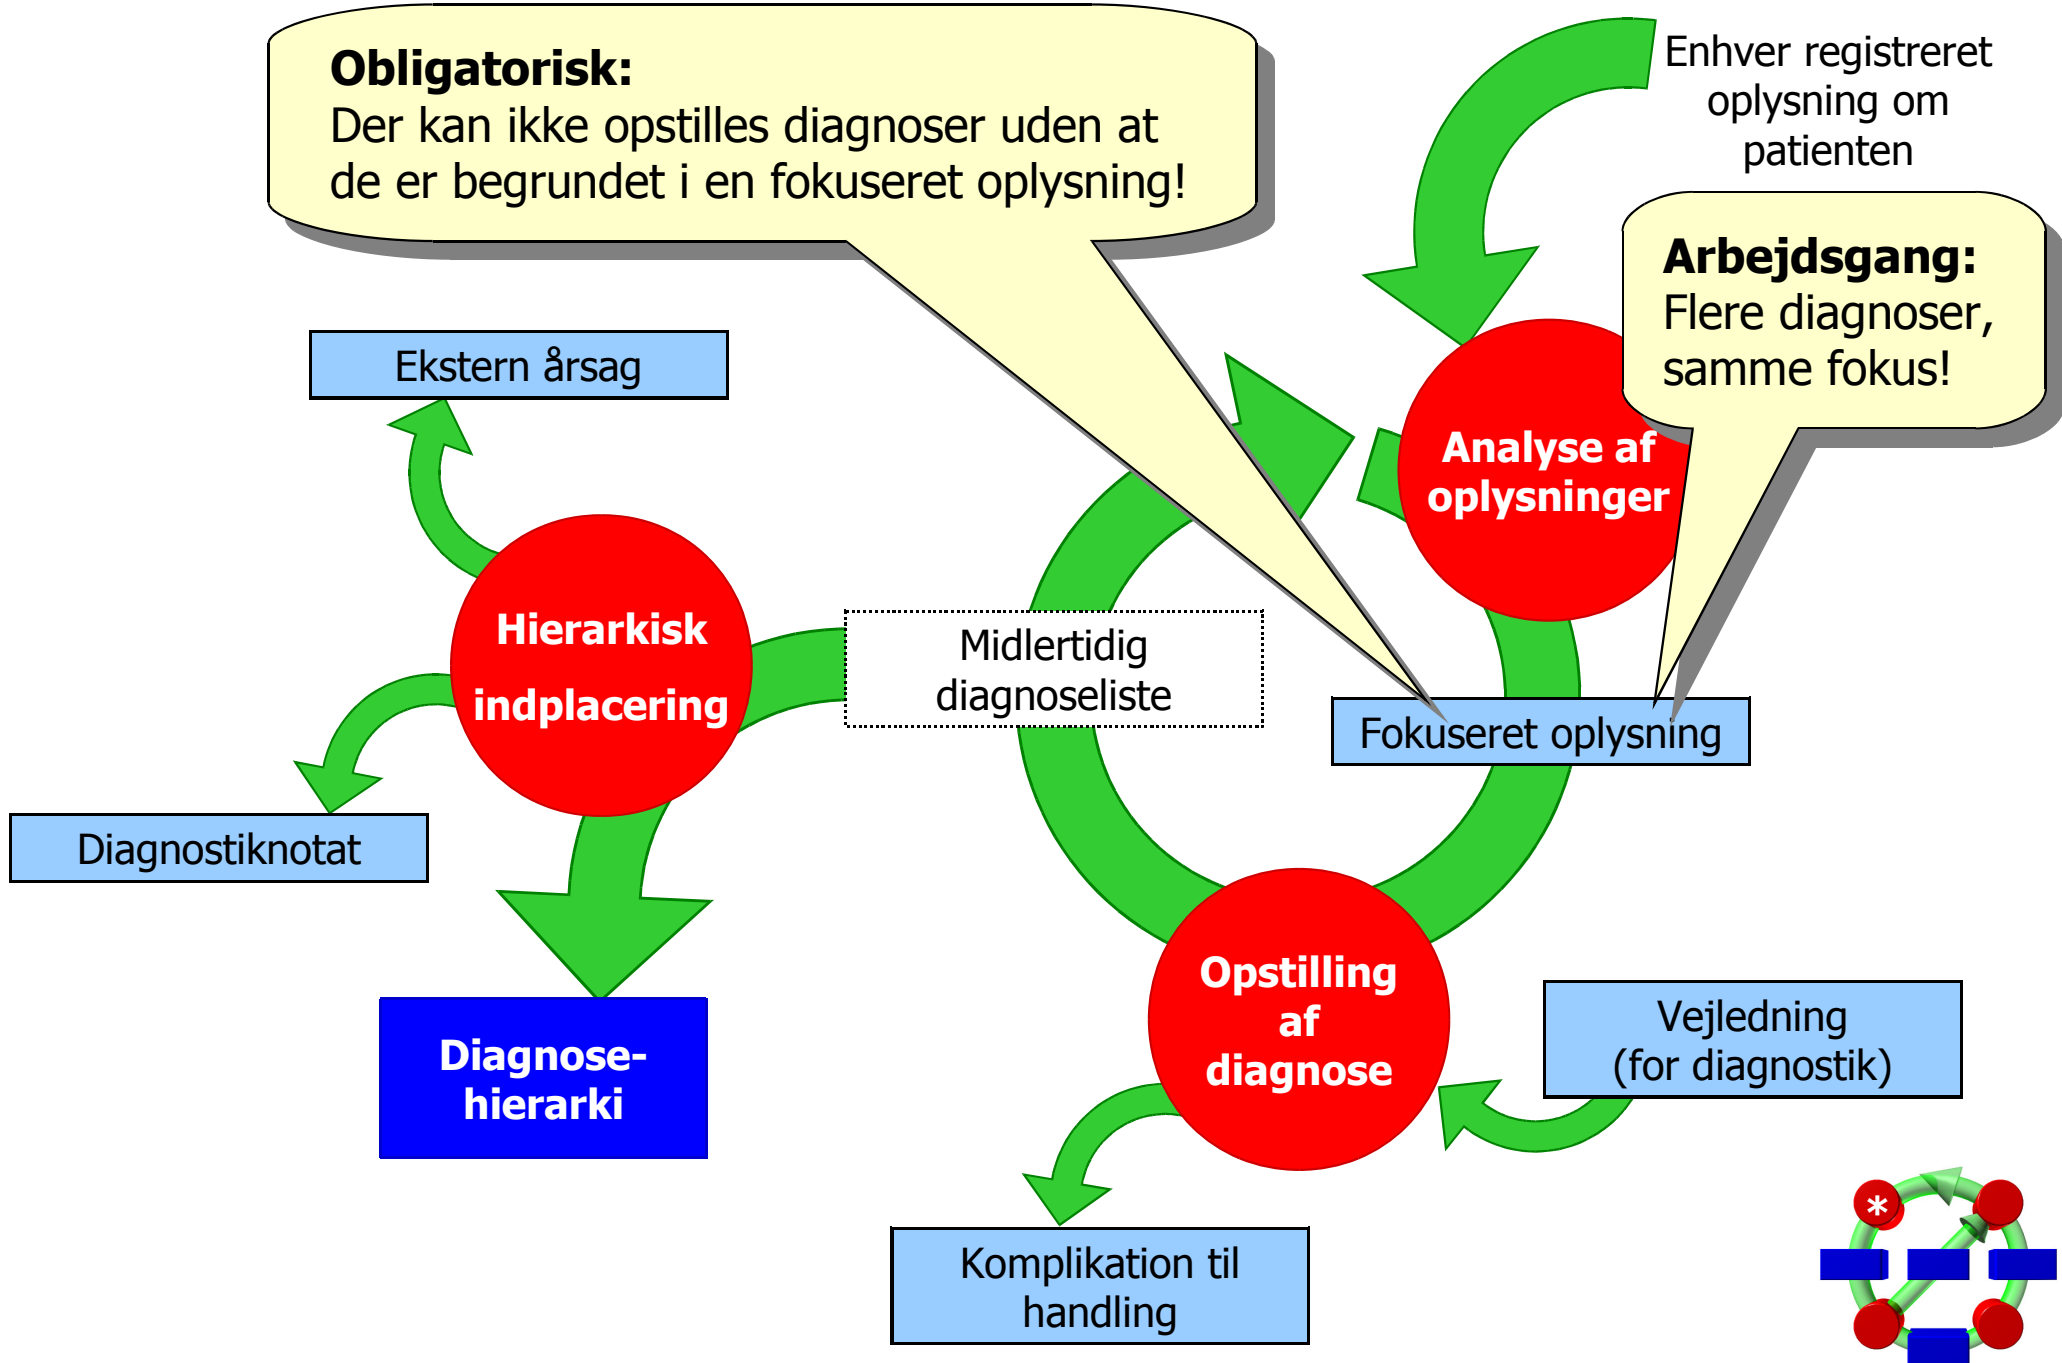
**Obligatorisk:**
Der kan ikke opstilles diagnoser uden at de er begrundet i en fokuseret oplysning!

Enhver registreret oplysning om patienten

**Arbejdsgang:**
Flere diagnoser, samme fokus!

Ekstern årsag

Analyse af oplysninger

Hierarkisk indplacering

Midlertidig diagnoseliste

Fokuseret oplysning

Diagnostiknotat

Diagnose-hierarki

Opstilling af diagnose

Vejledning (for diagnostik)

Komplikation til handling

*